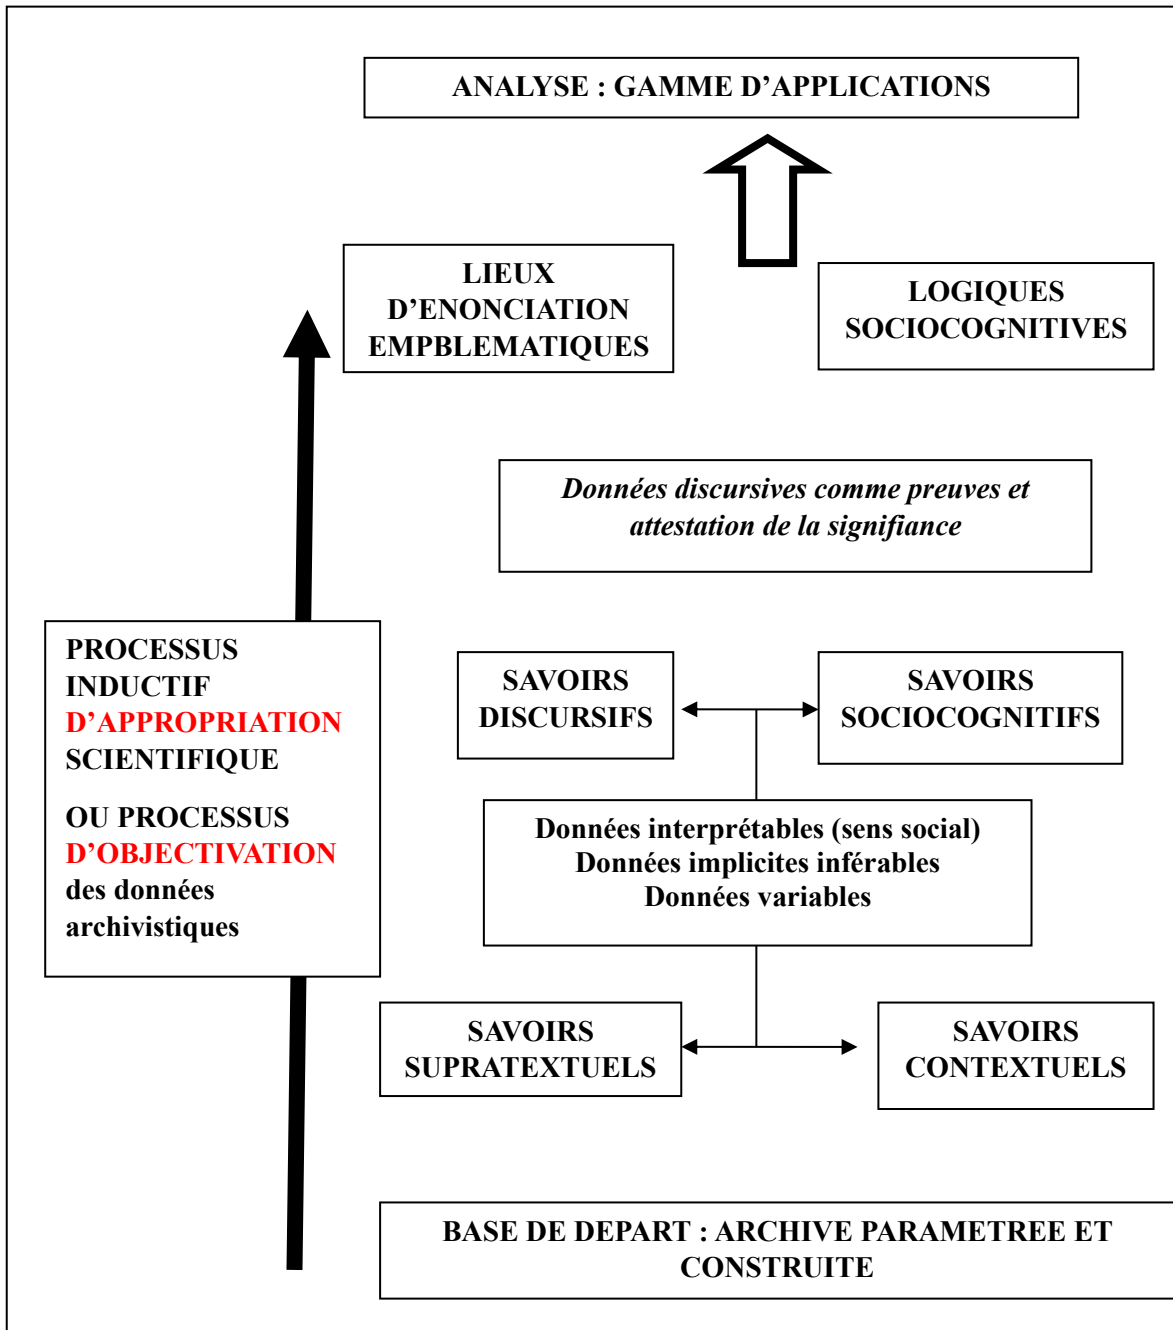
ANALYSE : GAMME D’APPLICATIONS

LIEUX D’ENONCIATION EMPBLEMATIQUES

LOGIQUES SOCIOCOGNITIVES

*Données discursives comme preuves et attestation de la signifiance*

PROCESSUS INDUCTIF D’APPROPRIATION SCIENTIFIQUE

OU PROCESSUS D’OBJECTIVATION des données archivistiques

SAVOIRS DISCURSIFS

SAVOIRS SOCIOCOGNITIFS

Données interprétables (sens social)
Données implicites inférables
Données variables

SAVOIRS SUPRATEXTUELS

SAVOIRS CONTEXTUELS

BASE DE DEPART : ARCHIVE PARAMETREE ET CONSTRUITE